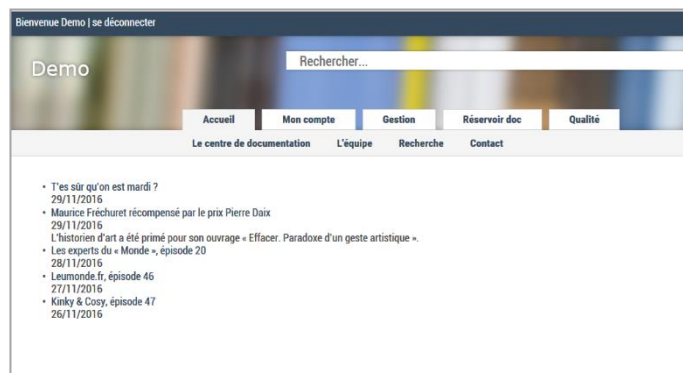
Bienvenue Demo | se déconnecter

Demo

Rechercher...

Accueil
Mon compte
Gestion
Réservoir doc
Qualité

Le centre de documentation
L'équipe
Recherche
Contact

- T'es sûr qu'on est mardi ?
29/11/2016
- Maurice Fréchuret récompensé par le prix Pierre Daix
29/11/2016
L'historien d'art a été primé pour son ouvrage « Effacer. Paradoxe d'un geste artistique ».
- Les experts du « Monde », épisode 20
28/11/2016
- Leumonde.fr, épisode 46
27/11/2016
- Kinky & Cosy, épisode 47
26/11/2016